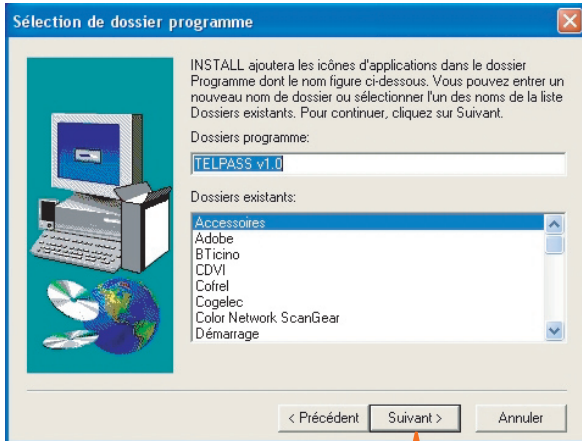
Sélection de dossier programme

INSTALL ajoutera les icônes d'applications dans le dossier Programme dont le nom figure ci-dessous. Vous pouvez entrer un nouveau nom de dossier ou sélectionner l'un des noms de la liste Dossiers existants. Pour continuer, cliquez sur Suivant.

Dossiers programme:

TELPASS v1.0

Dossiers existants:

Accessoires
Adobe
BTicino
CDVI
Cofrel
Cogelec
Color Network ScanGear
Démarrage

< Précédent
Suivant >
Annuler